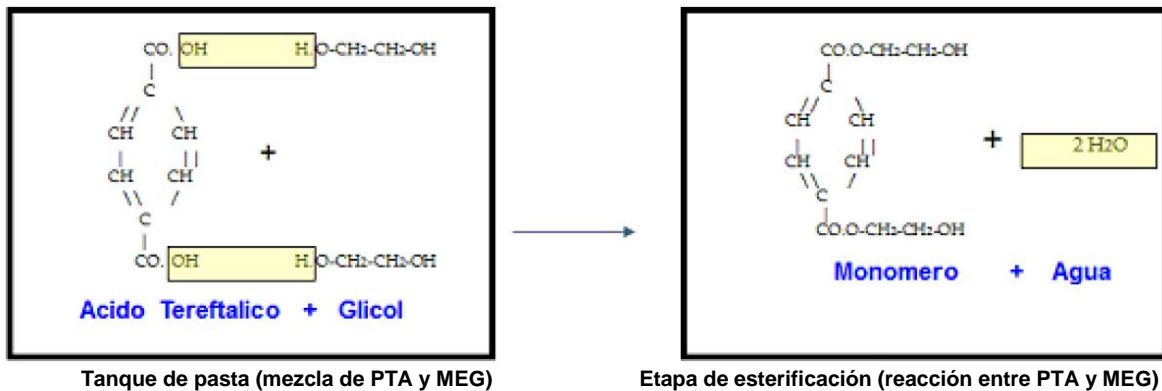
CO. OH H. O-CH2-CH2-OH

C

CH CH

CH CH

C

CO. OH H. O-CH2-CH2-OH

+

Acido Tereftalico + Glicol

CO.O-CH2-CH2-OH

C

CH CH

CH CH

C

CO.O-CH2-CH2-OH

+ 2 H2O

Monomero + Agua

Tanque de pasta (mezcla de PTA y MEG)

Etapa de esterificación (reacción entre PTA y MEG)